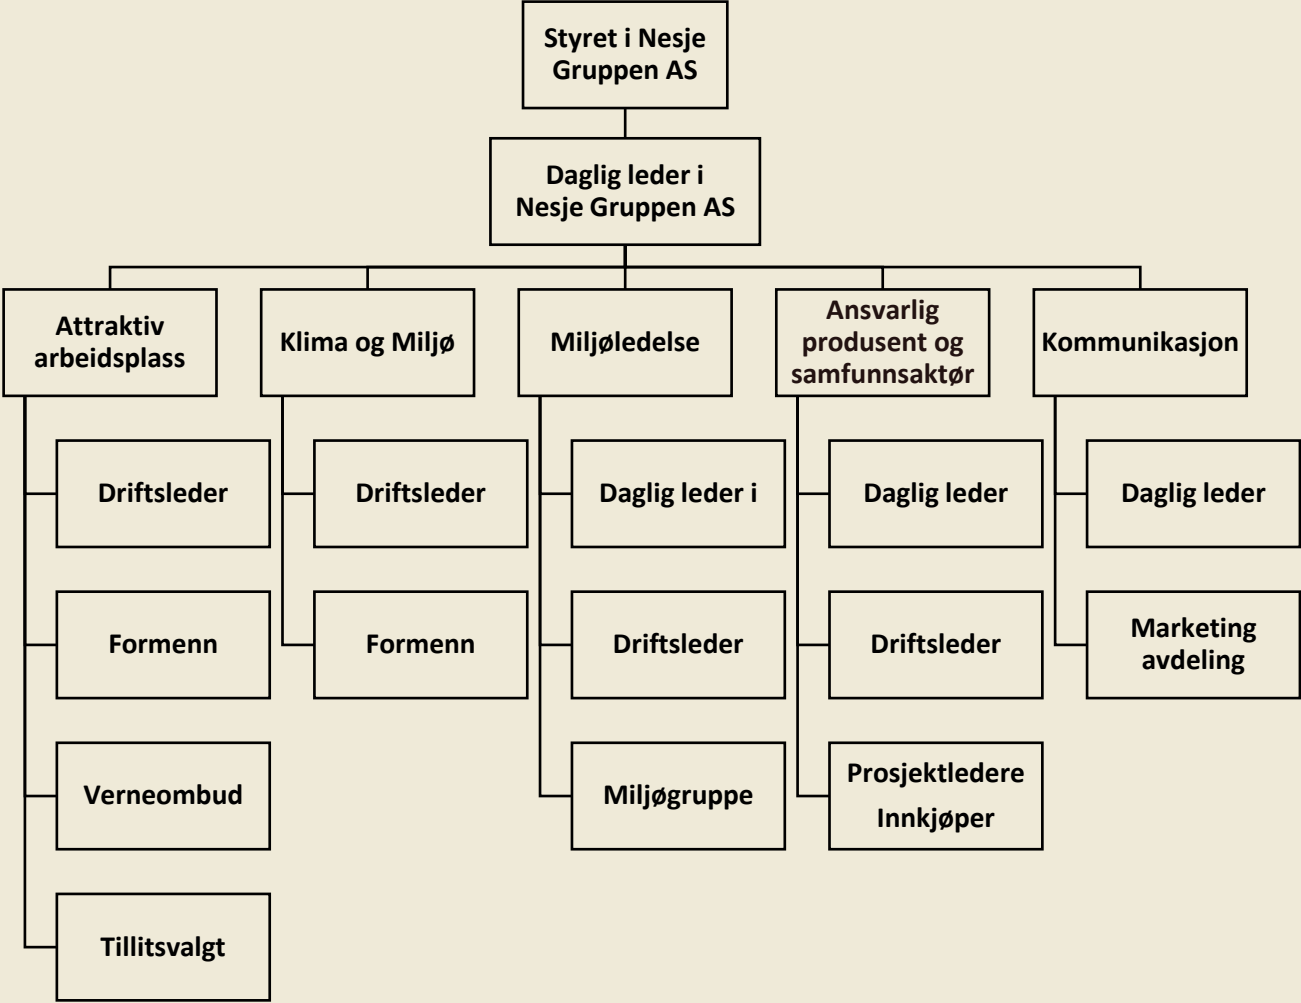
Styret i Nesje Gruppen AS

Daglig leder i Nesje Gruppen AS

Attraktiv arbeidsplass

Driftsleder

Formenn

Verneombud

Tillitsvalgt

Klima og Miljø

Driftsleder

Formenn

Miljøledelse

Daglig leder i

Driftsleder

Miljøgruppe

Ansvarlig produsent og samfunnsaktør

Daglig leder

Driftsleder

Prosjektledere

Innkjøper

Kommunikasjon

Daglig leder

Marketing avdeling